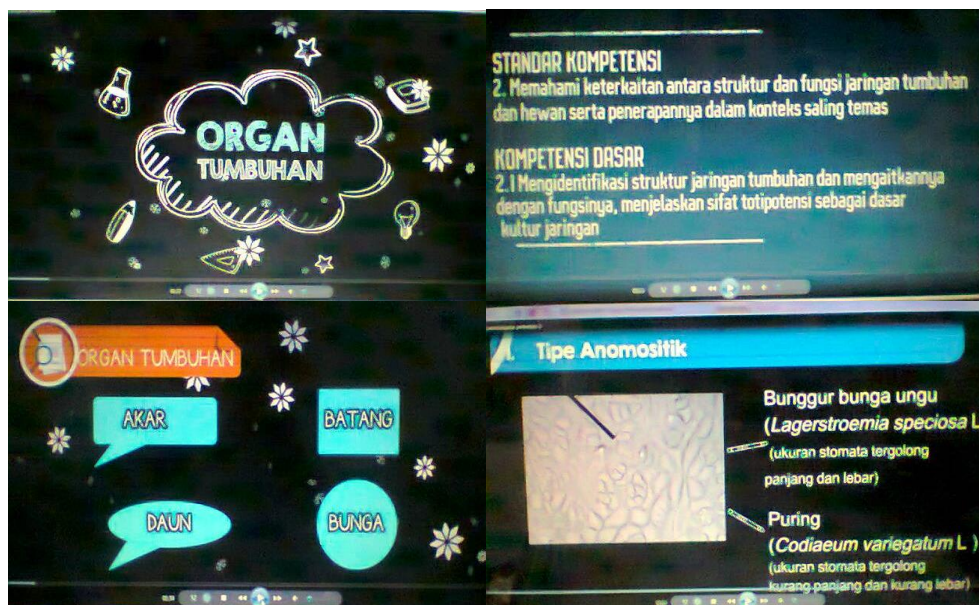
ORGAN
TUMBUHAN

STANDAR KOMPETENSI
2. Memahami keterkaitan antara struktur dan fungsi jaringan tumbuhan dan hewan serta penerapannya dalam konteks saling temas

KOMPETENSI DASAR
2.1 Mengidentifikasi struktur jaringan tumbuhan dan mengaitkannya dengan fungsinya, menjelaskan sifat totipotensi sebagai dasar kultur jaringan

ORGAN TUMBUHAN

AKAR

BATANG

DAUN

BUNGA

Tipe Anomositik

Bunggur bunga ungu
(Lagerstroemia speciosa L
(ukuran stomata tergolong panjang dan lebar)

Puring
(Codiaeum variegatum L )
(ukuran stomata tergolong kurang panjang dan kurang lebar)